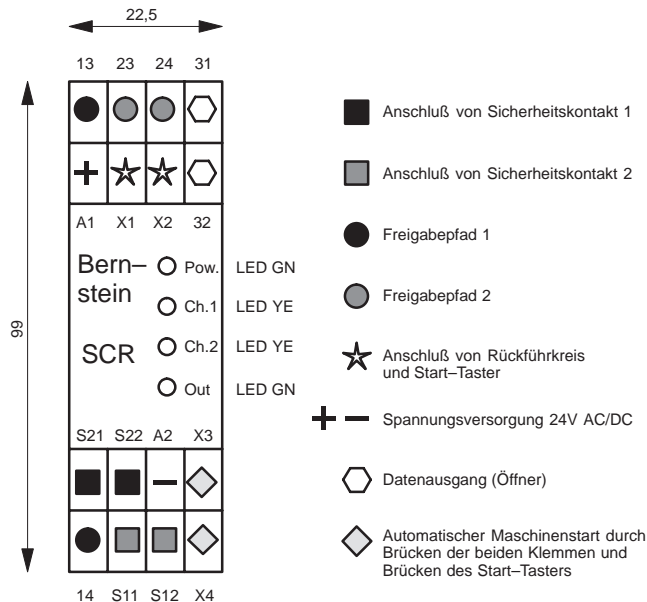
22,5

13 23 24 31

A1 X1 X2 32

99

Bern–stein

SCR

Pow. LED GN

Ch.1 LED YE

Ch.2 LED YE

Out LED GN

S21 S22 A2 X3

14 S11 S12 X4

Anschluß von Sicherheitskontakt 1

Anschluß von Sicherheitskontakt 2

Freigabepfad 1

Freigabepfad 2

Anschluß von Rückführkreis und Start–Taster

Spannungsversorgung 24V AC/DC

Datenausgang (Öffner)

Automatischer Maschinenstart durch Brücken der beiden Klemmen und Brücken des Start–Tasters